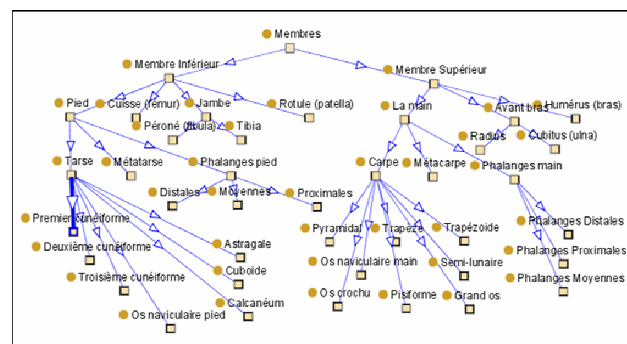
Membres
Membre Inférieur
Membre Supérieur
Pied
Cuisse (fémur)
Jambe
Rotule (patella)
La main
Avant bras
Humérus (bras)
Péroné (fibula)
Tibia
Radius
Cubitus (ulna)
Tarse
Métatarse
Phalanges pied
Carpe
Métacarpe
Phalanges main
Distales
Moyennes
Proximales
Premier cunéiforme
Deuxième cunéiforme
Troisième cunéiforme
Astragale
Cuboïde
Calcanéum
Os naviculaire pied
Pyramidal
Trapèze
Trapézoïde
Os naviculaire main
Semi-lunaire
Os crochu
Pisiforme
Grand os
Phalanges Distales
Phalanges Proximales
Phalanges Moyennes